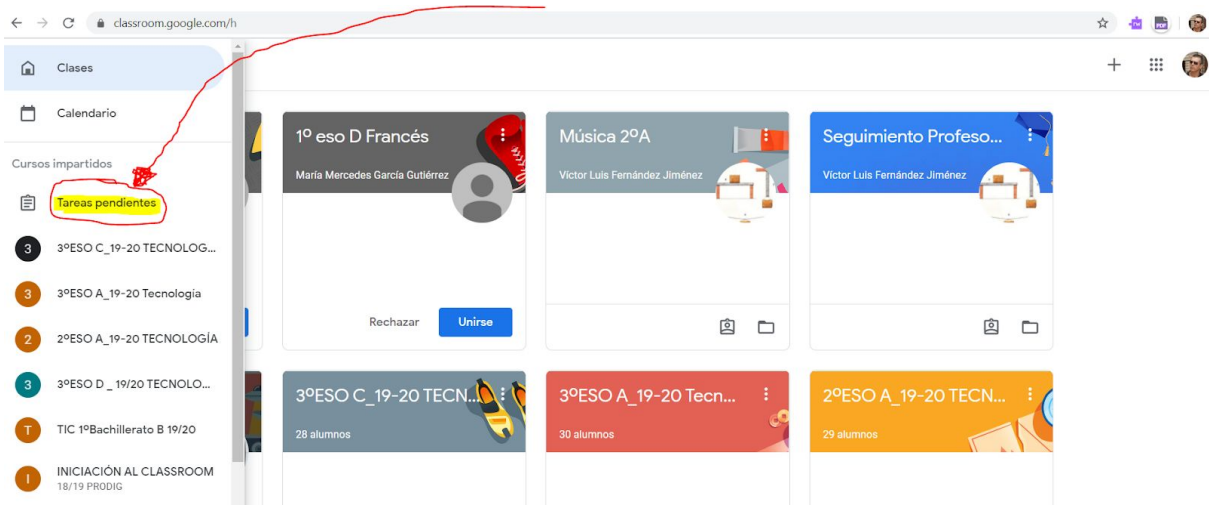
classroom.google.com/h

Clases

Calendario

Cursos impartidos

Tareas pendientes

3
3ºESO C_19-20 TECNOLOG...

3
3ºESO A_19-20 Tecnologia

2
2ºESO A_19-20 TECNOLOGÍA

3
3ºESO D _ 19/20 TECNOLO...

T
TIC 1ºBachillerato B 19/20

I
INICIACIÓN AL CLASSROOM
18/19 PRODIG

1º eso D Francés
María Mercedes García Gutiérrez

Rechazar
Unirse

Música 2ºA
Víctor Luis Fernández Jiménez

Seguimiento Profeso...
Víctor Luis Fernández Jiménez

3ºESO C_19-20 TECN...
28 alumnos

3ºESO A_19-20 Tecn...
30 alumnos

2ºESO A_19-20 TECN...
29 alumnos